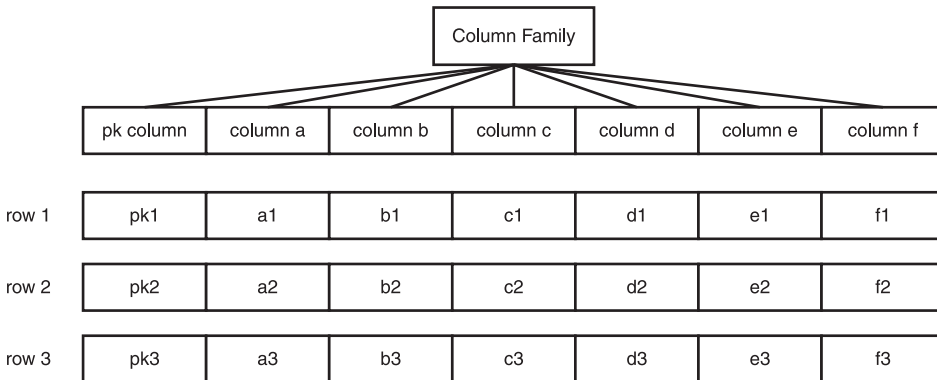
Column Family

| | pk column | column a | column b | column c | column d | column e | column f |
|---|---|---|---|---|---|---|---|
| row 1 | pk1 | a1 | b1 | c1 | d1 | e1 | f1 |
| row 2 | pk2 | a2 | b2 | c2 | d2 | e2 | f2 |
| row 3 | pk3 | a3 | b3 | c3 | d3 | e3 | f3 |